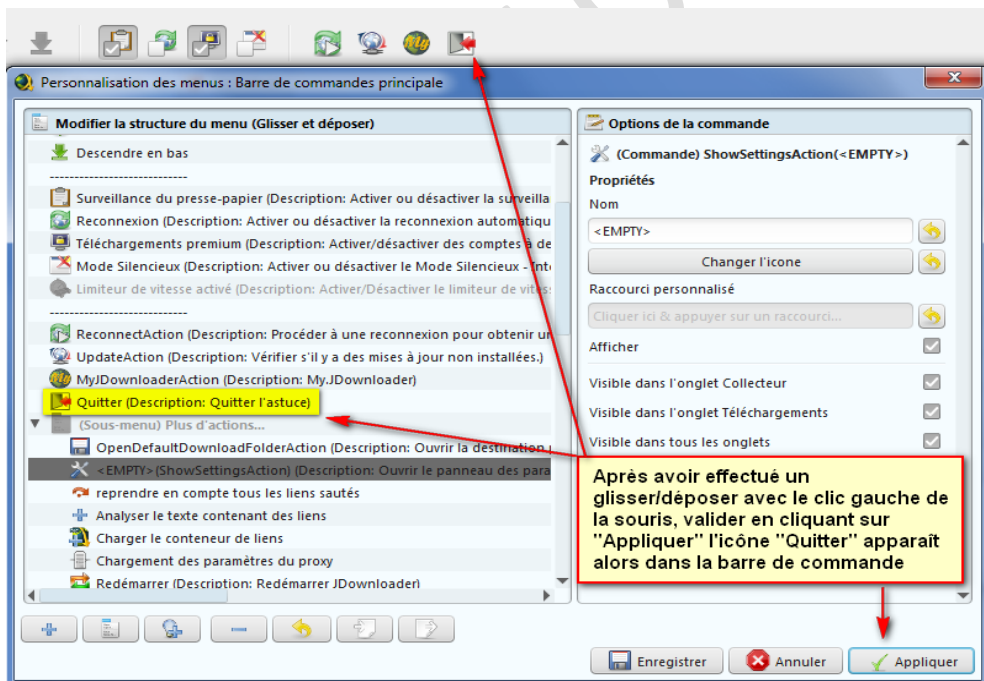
Personnalisation des menus : Barre de commandes principale

Modifier la structure du menu (Glisser et déposer)

Descendre en bas
------------------------------
Surveillance du presse-papier (Description: Activer ou désactiver la surveilla
Reconnexion (Description: Activer ou désactiver la reconnexion automatiqu
Téléchargements premium (Description: Activer/désactiver des comptes à de
Mode Silencieux (Description: Activer ou désactiver le Mode Silencieux - Inte
Limiteur de vitesse activé (Description: Activer/Désactiver le limiteur de vites
------------------------------
ReconnectAction (Description: Procéder à une reconnexion pour obtenir un
UpdateAction (Description: Vérifier s'il y a des mises à jour non installées.)
MyJDownloaderAction (Description: My.JDownloader)
Quitter (Description: Quitter l'astuce)
(Sous-menu) Plus d'actions...
OpenDefaultDownloadFolderAction (Description: Ouvrir la destination
<EMPTY>(ShowSettingsAction) (Description: Ouvrir le panneau des para
reprendre en compte tous les liens sautés
Analyser le texte contenant des liens
Charger le conteneur de liens
Chargement des paramètres du proxy
Redémarrer (Description: Redémarrer JDownloader)

Options de la commande

(Commande) ShowSettingsAction(<EMPTY>)
Propriétés
Nom
<EMPTY>
Changer l'icone
Raccourci personnalisé
Cliquer ici & appuyer sur un raccourci...
Afficher
Visible dans l'onglet Collecteur
Visible dans l'onglet Téléchargements
Visible dans tous les onglets

Après avoir effectué un glisser/déposer avec le clic gauche de la souris, valider en cliquant sur "Appliquer" l'icône "Quitter" apparaît alors dans la barre de commande

Enregistrer
Annuler
Appliquer